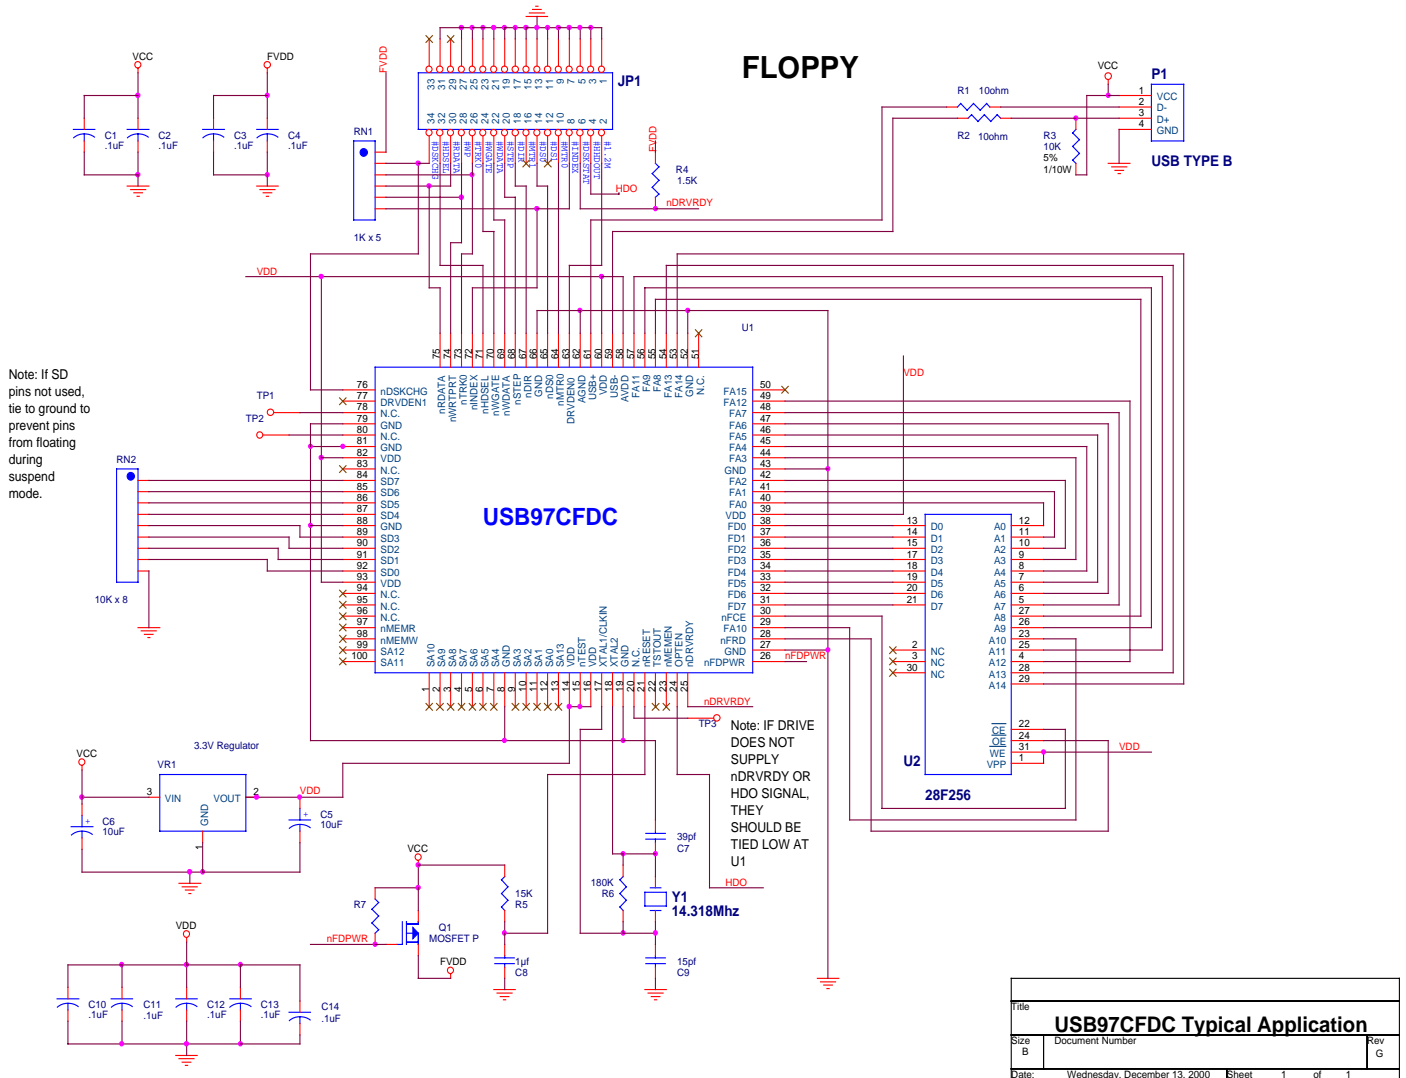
FLOPPY

JP1

33 31 29 27 25 23 21 19 17 15 13 11 9 7 5 3 1
34 32 30 28 26 24 22 20 18 16 14 12 10 8 6 4 2

FVDD

VCC
C1 .1uF
C2 .1uF

FVDD
C3 .1uF
C4 .1uF

RN1
1K x 5

#DSKCHG #HDSEL #RDATA #WP #TRK0 #WGATE #WDATA #STEP #DIR #DS1 #MTR0 #INDEX #HDOUT #1.2M

FVDD
R4 1.5K
HDO
nDRVRDY

VCC
P1
VCC D- D+ GND
1 2 3 4
R1 10ohm
R2 10ohm
R3 10K 5% 1/10W
USB TYPE B

VDD

U1

Note: If SD pins not used, tie to ground to prevent pins from floating during suspend mode.

TP1
TP2

RN2
10K x 8

76 nDSKCHG
77 DRVDEN1
78 N.C.
79 GND
80 N.C.
81 GND
82 VDD
83 N.C.
84 SD7
85 SD6
86 SD5
87 SD4
88 GND
89 SD3
90 SD2
91 SD1
92 SD0
93 VDD
94 N.C.
95 N.C.
96 N.C.
97 nMEMR
98 nMEMW
99 SA12
100 SA11

75 nRDATA
74 nWRTPRT
73 nTRK0
72 nINDEX
71 nHDSEL
70 nWGATE
69 nWDATA
68 nSTEP
67 nDIR
66 GND
65 nDS0
64 nMTR0
63 DRVDEN0
62 AGND
61 USB+
60 USB-
59 VDD
58 AVDD
57 FA11
56 FA9
55 FA8
54 FA13
53 FA14
52 GND
51 N.C.

USB97CFDC

FA15 50
FA12 49
FA7 48
FA6 47
FA5 46
FA4 45
FA3 44
GND 43
FA2 42
FA1 41
FA0 40
VDD 39
FD0 38
FD1 37
FD2 36
FD3 35
FD4 34
FD5 33
FD6 32
FD7 31
nFCE 30
FA10 29
nFRD 28
GND 27
nFDPWR 26

SA10 1
SA9 2
SA8 3
SA7 4
SA6 5
SA5 6
SA4 7
GND 8
SA3 9
SA2 10
SA1 11
SA0 12
SA13 13
VDD 14
nTEST 15
VDD 16
XTAL1/CLKIN 17
XTAL2 18
GND 19
N.C. 20
nRESET 21
TSTOUT 22
nMEMEN 23
OPTEN 24
nDRVRDY 25

VDD
nFDPWR
nDRVRDY
TP3

U2
13 D0
14 D1
15 D2
17 D3
18 D4
19 D5
20 D6
21 D7
2 NC
3 NC
30 NC
A0 12
A1 11
A2 10
A3 9
A4 8
A5 7
A6 6
A7 5
A8 27
A9 26
A10 23
A11 25
A12 4
A13 28
A14 29
CE 22
OE 24
WE 31
VPP 1
VDD
28F256

Note: IF DRIVE DOES NOT SUPPLY nDRVRDY OR HDO SIGNAL, THEY SHOULD BE TIED LOW AT U1

HDO

3.3V Regulator
VCC
VR1
3 VIN VOUT 2
GND 1
VDD
C6 10uF
C5 10uF

VCC
R7
15K R5
nFDPWR
Q1 MOSFET P
FVDD
1µf C8

39pf C7
180K R6
Y1 14.318Mhz
15pf C9

VDD
C10 .1uF
C11 .1uF
C12 .1uF
C13 .1uF
C14 .1uF

Title
USB97CFDC Typical Application
Size B
Document Number
Rev G
Date: Wednesday, December 13, 2000 Sheet 1 of 1